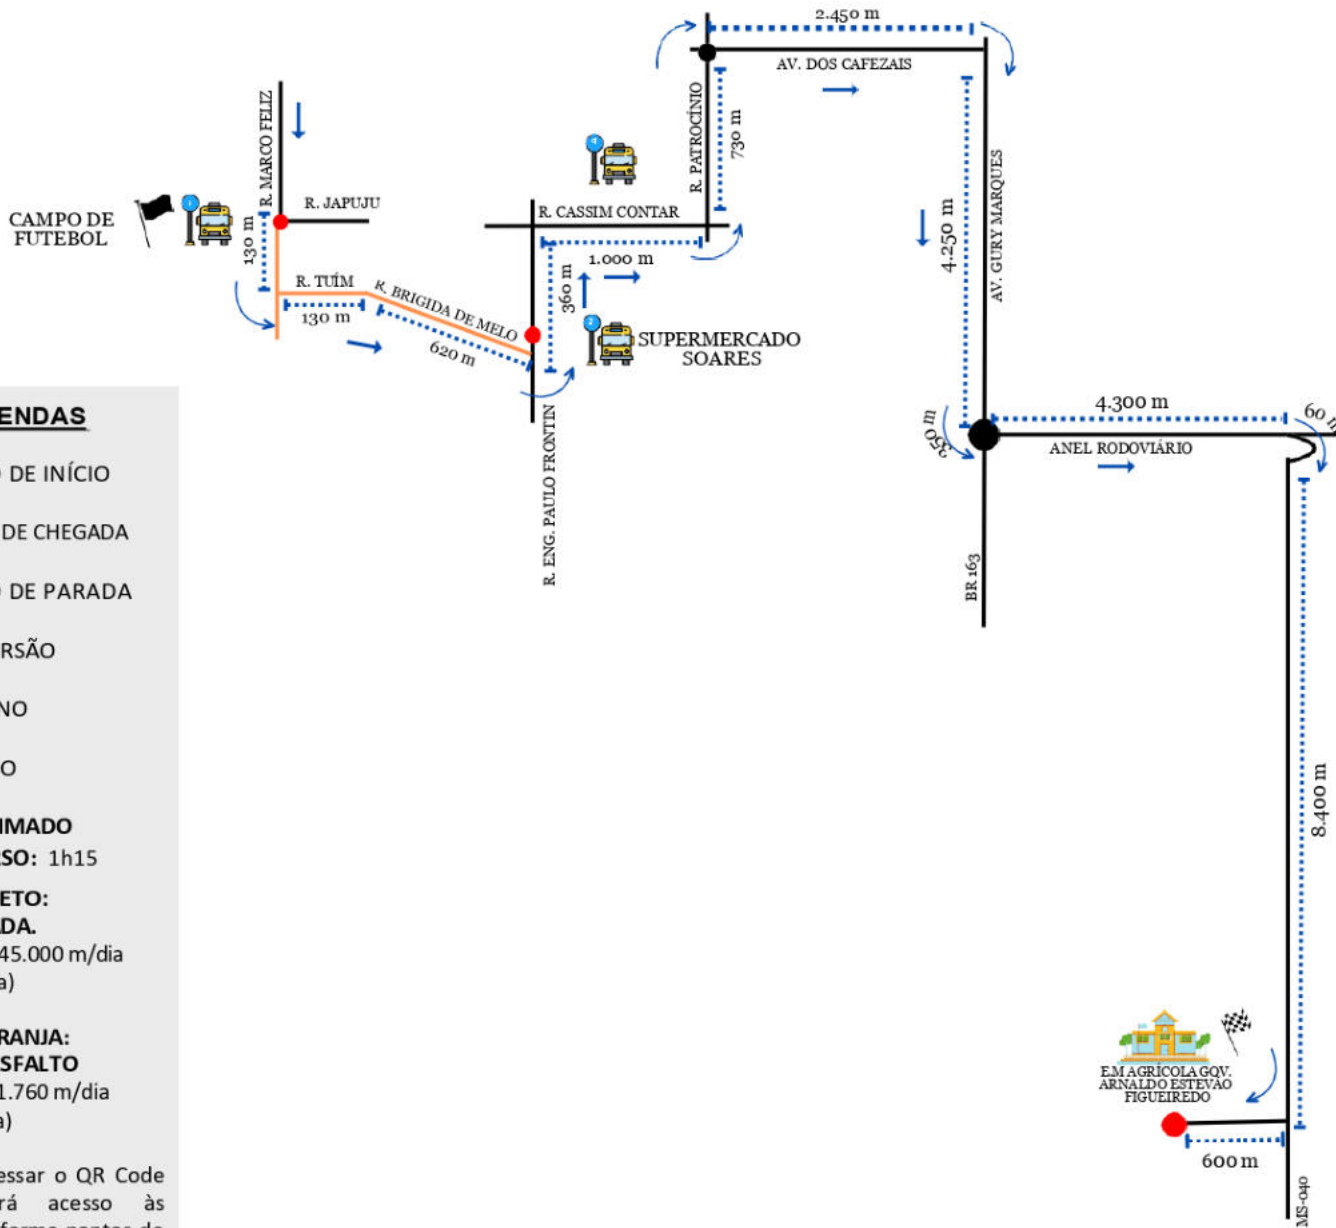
CAMPO DE FUTEBOL

R. MARCO FELIZ
R. JAPUJU
130 m
R. TUÍM
130 m
R. BRIGIDA DE MELO
620 m
R. ENG. PAULO FRONTIN
R. CASSIM CONTAR
1.000 m
360 m
SUPERMERCADO SOARES
R. PATROCÍNIO
730 m
2.450 m
AV. DOS CAFEZAIS
4.250 m
AV. GURY MARQUES
350 m
4.300 m
ANEL RODOVIÁRIO
60 m
BR 163
8.400 m
E.M AGRÍCOLA GOV. ARNALDO ESTEVÃO FIGUEIREDO
600 m
MS-040

ENDAS
DE INÍCIO
DE CHEGADA
DE PARADA
RSÃO
NO
O
IMADO
SO: 1h15
ETO:
DA.
45.000 m/dia
a)
RANJA:
SFALTO
1.760 m/dia
a)
essar o QR Code
rá acesso às
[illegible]